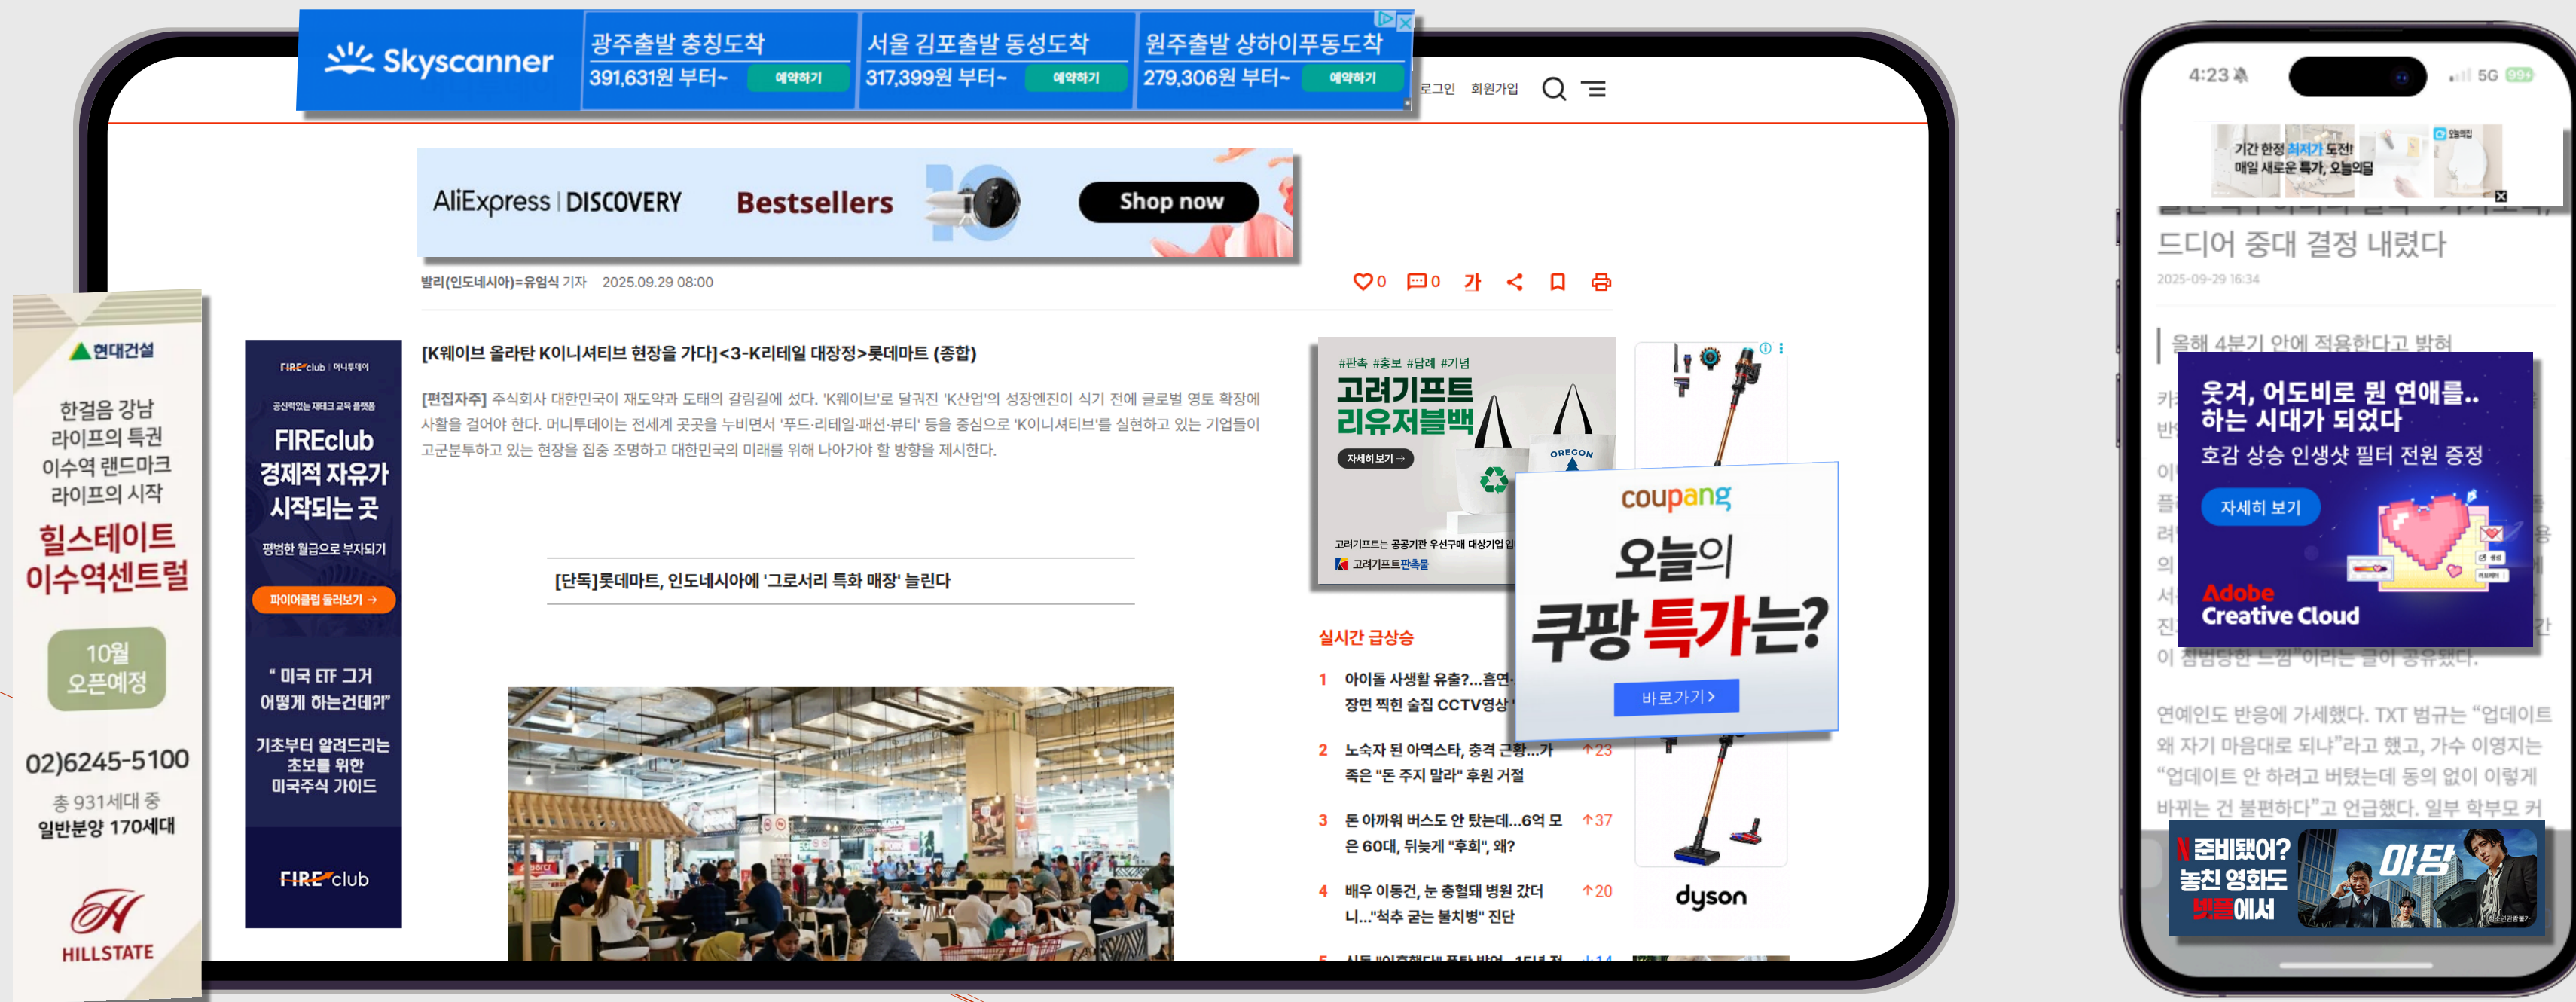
Skyscanner
광주출발 충칭도착 391,631원 부터~ 예약하기
서울 김포출발 동성도착 317,399원 부터~ 예약하기
원주출발 상하이푸동도착 279,306원 부터~ 예약하기

로그인 회원가입

AliExpress | DISCOVERY Bestsellers Shop now

발리(인도네시아)=유엄식 기자 2025.09.29 08:00

0 0 가

[K웨이브 올라탄 K이니셔티브 현장을 가다]<3-K리테일 대장정>롯데마트 (종합)

[편집자주] 주식회사 대한민국이 재도약과 도태의 갈림길에 섰다. 'K웨이브'로 달궈진 'K산업'의 성장엔진이 식기 전에 글로벌 영토 확장에 사활을 걸어야 한다. 머니투데이는 전세계 곳곳을 누비면서 '푸드·리테일·패션·뷰티' 등을 중심으로 'K이니셔티브'를 실현하고 있는 기업들이 고군분투하고 있는 현장을 집중 조명하고 대한민국의 미래를 위해 나아가야 할 방향을 제시한다.

[단독]롯데마트, 인도네시아에 '그로서리 특화 매장' 늘린다

현대건설
한걸음 강남 라이프의 특권 이수역 랜드마크 라이프의 시작
힐스테이트 이수역센트럴
10월 오픈예정
02)6245-5100
총 931세대 중 일반분양 170세대
HILLSTATE

FIREclub | 머니투데이
공신력있는 재테크 교육 플랫폼
FIREclub 경제적 자유가 시작되는 곳
평범한 월급으로 부자되기
파이어클럽 둘러보기 →
" 미국 ETF 그거 어떻게 하는건데?"
기초부터 알려드리는 초보를 위한 미국주식 가이드
FIREclub

#판촉 #홍보 #답례 #기념
고려기프트 리유저블백
자세히 보기 →
고려기프트는 공공기관 우선구매 대상기업 입
고려기프트판촉물

coupang
오늘의 쿠팡 특가는?
바로가기 >

dyson

실시간 급상승
1 아이돌 사생활 유출?...흡연 장면 찍힌 술집 CCTV영상
2 노숙자 된 아역스타, 충격 근황...가족은 "돈 주지 말라" 후원 거절 ↑23
3 돈 아까워 버스도 안 탔는데...6억 모은 60대, 뒤늦게 "후회", 왜? ↑37
4 배우 이동건, 눈 충혈돼 병원 갔더니..."척추 굳는 불치병" 진단 ↑20

4:23 5G
기간 한정 최저가 도전! 매일 새로운 특가, 오늘의딜
드디어 중대 결정 내렸다
2025-09-29 16:34
올해 4분기 안에 적용한다고 밝혀
웃겨, 어도비로 뭔 연애를.. 하는 시대가 되었다
호감 상승 인생샷 필터 전원 증정
자세히 보기
Adobe Creative Cloud
이 참범당한 느낌"이라는 글이 공유됐다.
연예인도 반응에 가세했다. TXT 범규는 "업데이트 왜 자기 마음대로 되냐"라고 했고, 가수 이영지는 "업데이트 안 하려고 버텼는데 동의 없이 이렇게 바뀌는 건 불편하다"고 언급했다. 일부 학부모 커
N 준비됐어? 놓친 영화도 넷플에서
야당